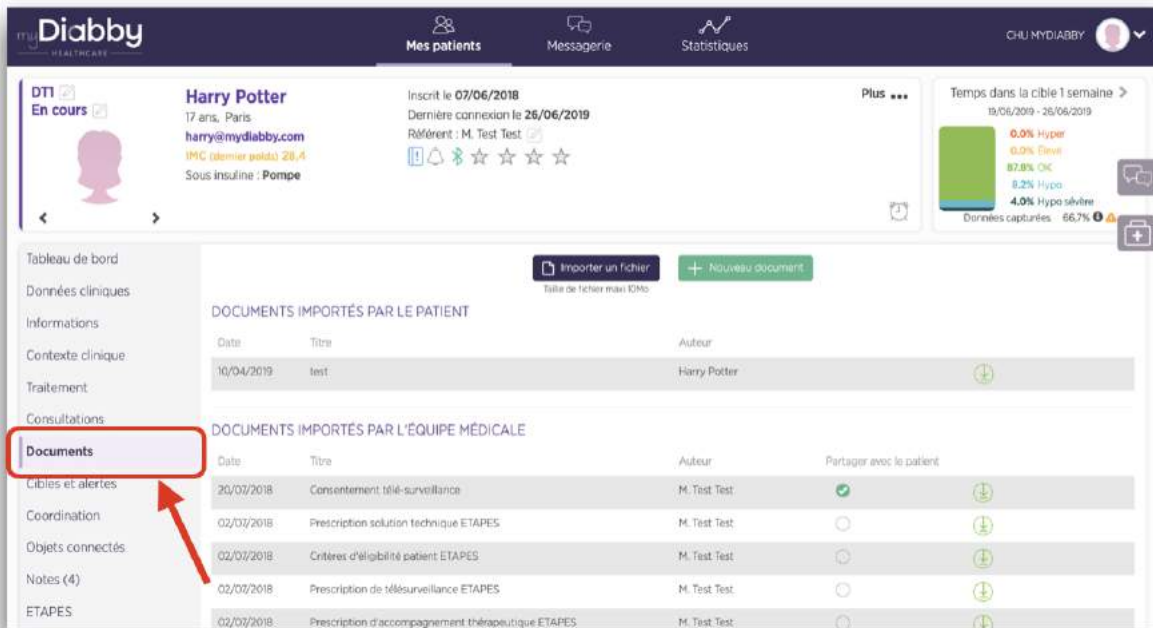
myDiabby HEALTHCARE

Mes patients
Messagerie
Statistiques

CHU MYDIABBY

DT1
En cours

Harry Potter
17 ans, Paris
harry@mydiabby.com
IMC (dernier poids) 28,4
Sous insuline : Pompe

Inscrit le 07/06/2018
Dernière connexion le 26/06/2019
Référent : M. Test Test

Plus •••

Temps dans la cible 1 semaine >
19/06/2019 - 26/06/2019
0.0% Hyper
0.0% Élevé
87.8% OK
8.2% Hypo
4.0% Hypo sévère
Données capturées 66,7%

Tableau de bord
Données cliniques
Informations
Contexte clinique
Traitement
Consultations
Documents
Cibles et alertes
Coordination
Objets connectés
Notes (4)
ETAPES

Importer un fichier
Taille de fichier maxi 10Mo
+ Nouveau document

DOCUMENTS IMPORTÉS PAR LE PATIENT

| Date | Titre | Auteur |
|---|---|---|
| 10/04/2019 | test | Harry Potter |

DOCUMENTS IMPORTÉS PAR L'ÉQUIPE MÉDICALE

| Date | Titre | Auteur | Partager avec le patient |
|---|---|---|---|
| 20/07/2018 | Consentement télé-surveillance | M. Test Test | |
| 02/07/2018 | Prescription solution technique ETAPES | M. Test Test | |
| 02/07/2018 | Critères d'éligibilité patient ETAPES | M. Test Test | |
| 02/07/2018 | Prescription de télésurveillance ETAPES | M. Test Test | |
| 02/07/2018 | Prescription d'accompagnement thérapeutique ETAPES | M. Test Test | |